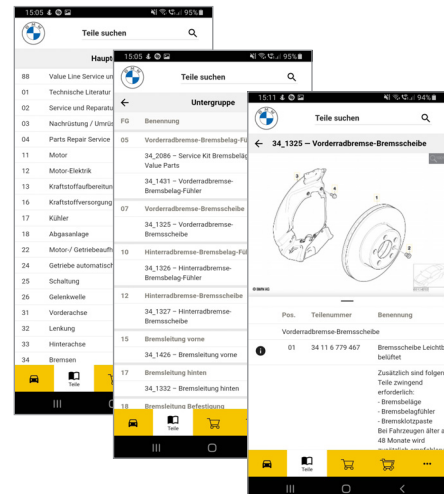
15:05 95%
Teile suchen
Haupt
88 Value Line Service un
01 Technische Literatur
02 Service and Reparatur
03 Nachrüstung / Umrüs
04 Parts Repair Service
11 Motor
12 Motor-Elektrik
13 Kraftstoffaufbereitun
16 Kraftstoffversorgung
17 Kühler
18 Abgasanlage
22 Motor-/ Getriebeauf
24 Getriebe automatisch
25 Schaltung
26 Gelenkwelle
31 Vorderachse
32 Lenkung
33 Hinterachse
34 Bremsen
Teile

15:05 95%
Teile suchen
Untergruppe
FG Benennung
05 Vorderradbremse-Bremsbelag-Fü
34_2086 – Service Kit Bremsbelag Value Parts
34_1431 – Vorderradbremse-Bremsbelag-Fühler
07 Vorderradbremse-Bremsscheibe
34_1325 – Vorderradbremse-Bremsscheibe
10 Hinterradbremse-Bremsbelag-Fül
34_1430 – Hinterradbremse-Bremsbelag-Fühler
12 Hinterradbremse-Bremsscheibe
34_1327 – Hinterradbremse-Bremsscheibe
15 Bremsleitung vorne
34_1426 – Bremsleitung vorne
17 Bremsleitung hinten
34_1332 – Bremsleitung hinten
18 Bremsleitung Befestigung
Teile

15:11 94%
Teile suchen
34_1325 – Vorderradbremse-Bremsscheibe
3 4 1 2
Pos. Teilenummer Benennung
Vorderradbremse-Bremsscheibe
01 34 11 6 779 467 Bremsscheibe Leichtb belüftet
Zusätzlich sind folgen Teile zwingend erforderlich:
- Bremsbeläge
- Bremsbelagfühler
- Bremsklotzpaste
Bei Fahrzeugen älter a 48 Monate wird
Teile